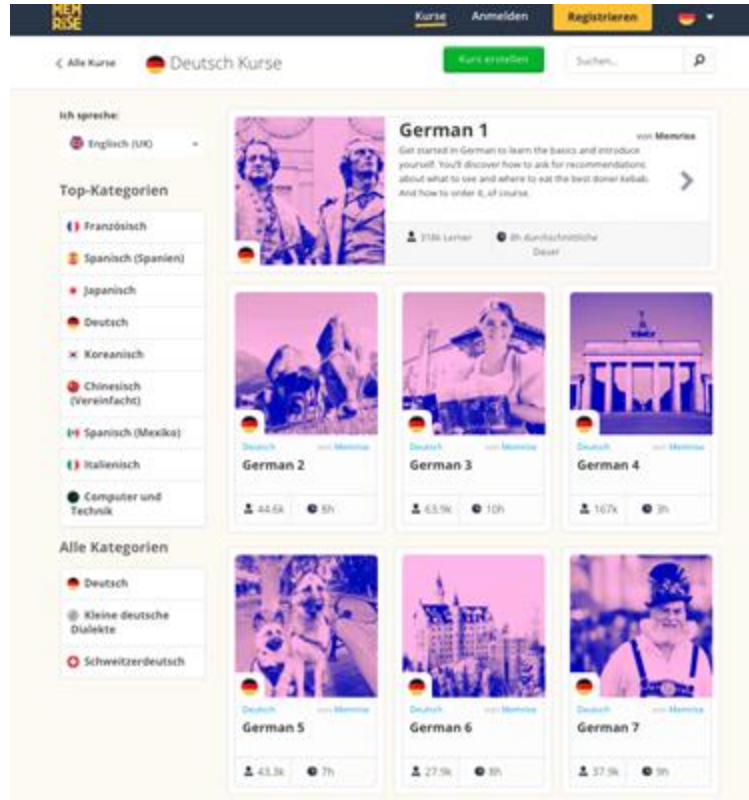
MEM RISE

Kurse Anmelden Registrieren

< Alle Kurse Deutsch Kurse

Kurs erstellen

Suchen...

Ich spreche:

Englisch (UK)

Top-Kategorien

Französisch

Spanisch (Spanien)

Japanisch

Deutsch

Koreanisch

Chinesisch (Vereinfacht)

Spanisch (Mexiko)

Italienisch

Computer und Technik

Alle Kategorien

Deutsch

Kleine deutsche Dialekte

Schweitzerdeutsch

German 1

von Memrise

Get started in German to learn the basics and introduce yourself. You'll discover how to ask for recommendations about what to see and where to eat the best doner kebab. And how to order it, of course.

318k Lerner

8h durchschnittliche Dauer

Deutsch von Memrise

German 2

44.6k 8h

Deutsch von Memrise

German 3

63.9k 10h

Deutsch von Memrise

German 4

167k 3h

Deutsch von Memrise

German 5

43.3k 7h

Deutsch von Memrise

German 6

27.9k 8h

Deutsch von Memrise

German 7

37.9k 9h